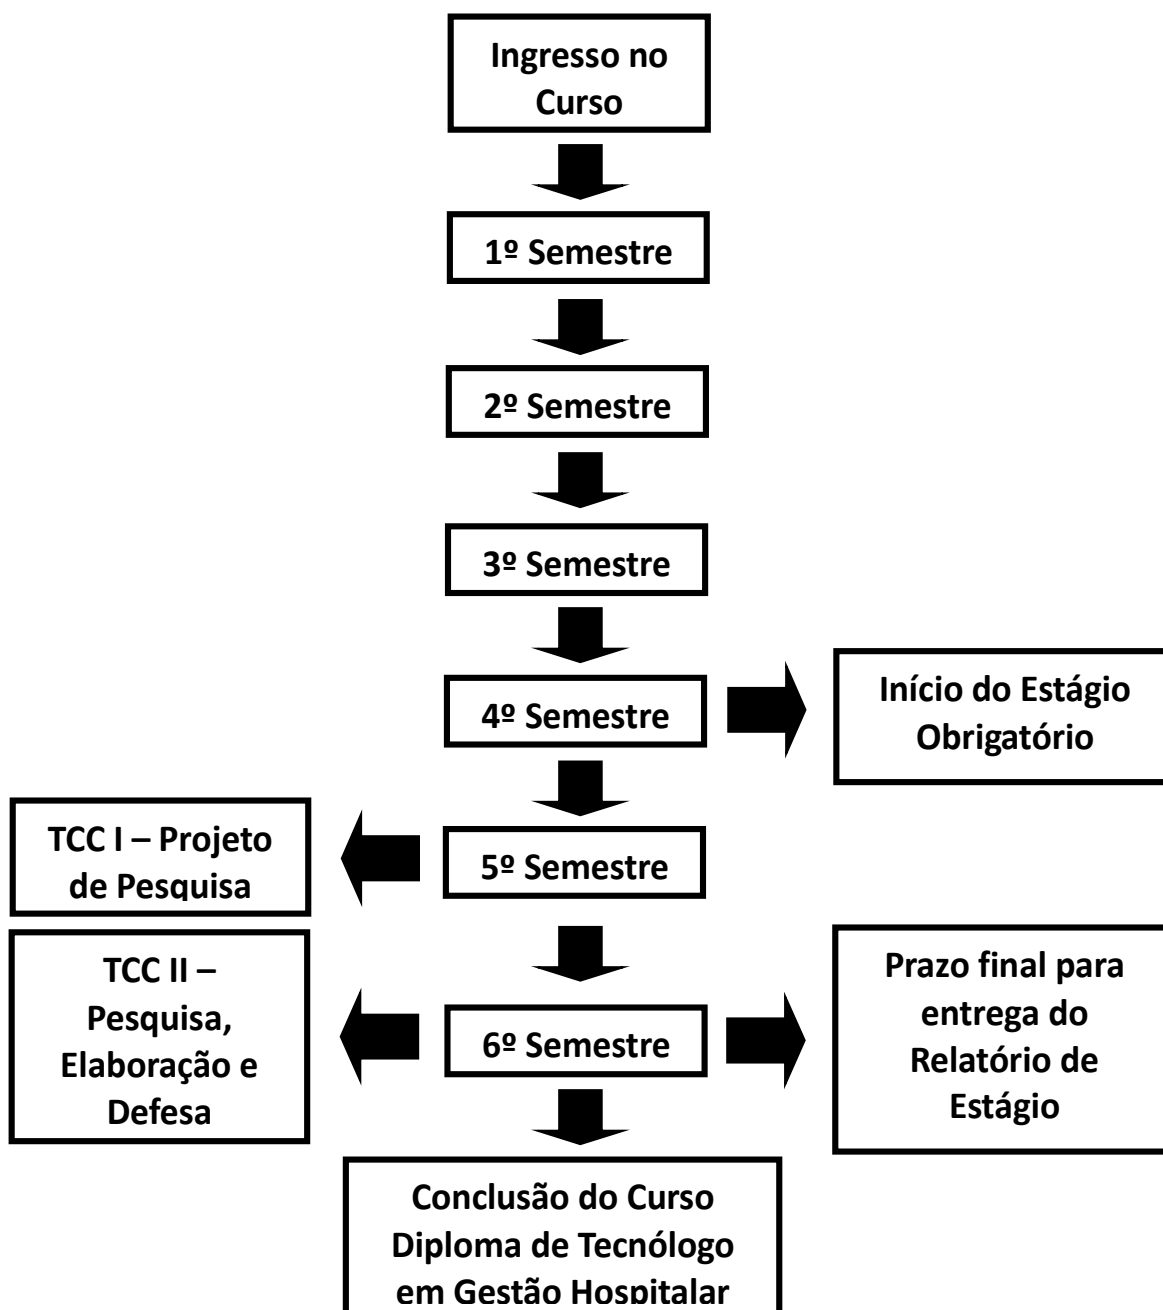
Ingresso no Curso

1º Semestre

2º Semestre

3º Semestre

4º Semestre

Início do Estágio Obrigatório

TCC I – Projeto de Pesquisa

5º Semestre

TCC II – Pesquisa, Elaboração e Defesa

6º Semestre

Prazo final para entrega do Relatório de Estágio

Conclusão do Curso Diploma de Tecnólogo em Gestão Hospitalar